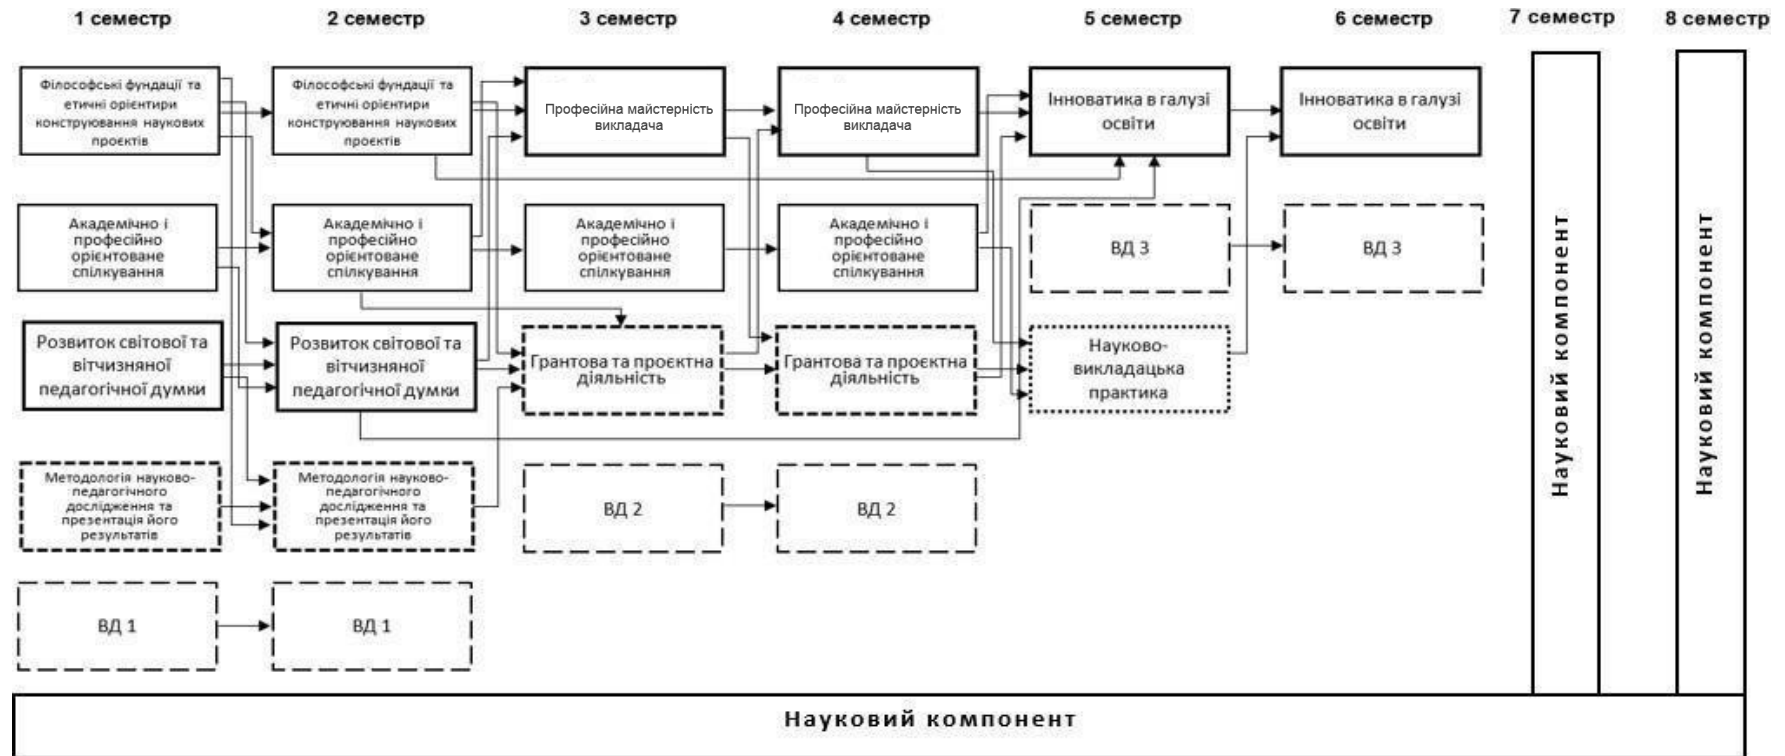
1 семестр

2 семестр

3 семестр

4 семестр

5 семестр

6 семестр

7 семестр

8 семестр

Філософські фундації та етичні орієнтири конструювання наукових проєктів

Академічно і професійно орієнтоване спілкування

Розвиток світової та вітчизняної педагогічної думки

Методологія науково-педагогічного дослідження та презентація його результатів

ВД 1

Філософські фундації та етичні орієнтири конструювання наукових проєктів

Академічно і професійно орієнтоване спілкування

Розвиток світової та вітчизняної педагогічної думки

Методологія науково-педагогічного дослідження та презентація його результатів

ВД 1

Професійна майстерність викладача

Академічно і професійно орієнтоване спілкування

Грантова та проєктна діяльність

ВД 2

Професійна майстерність викладача

Академічно і професійно орієнтоване спілкування

Грантова та проєктна діяльність

ВД 2

Інноватика в галузі освіти

ВД 3

Науково-викладацька практика

Інноватика в галузі освіти

ВД 3

Науковий компонент

Науковий компонент

Науковий компонент